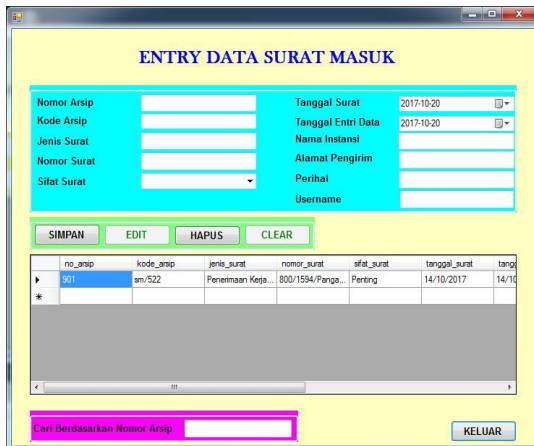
ENTRY DATA SURAT MASUK

Nomor Arsip
Kode Arsip
Jenis Surat
Nomor Surat
Sifat Surat

Tanggal Surat 2017-10-20
Tanggal Entri Data 2017-10-20
Nama Instansi
Alamat Pengirim
Perihal
Username

SIMPAN EDIT HAPUS CLEAR

| | no_arsip | kode_arsip | jenis_surat | nomor_surat | sifat_surat | tanggal_surat | tangg |
|---|---|---|---|---|---|---|---|
| ▸ | 901 | sm/522 | Penerimaan Kerja... | 800/1594/Panga... | Penting | 14/10/2017 | 14/10 |
| * | | | | | | | |

Cari Berdasarkan Nomor Arsip

KELUAR